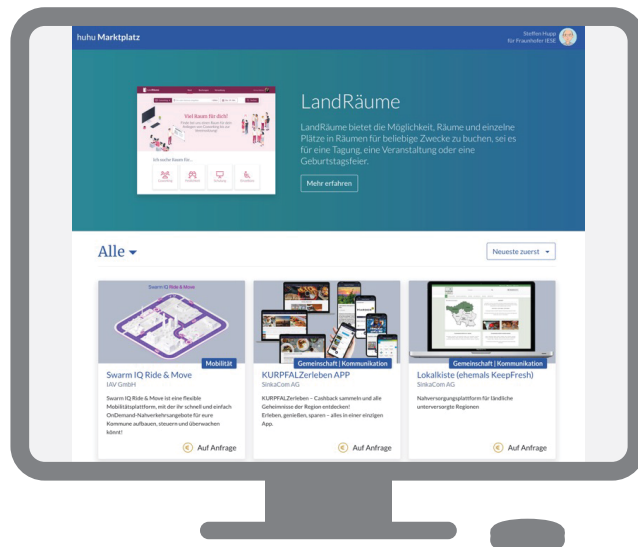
huhu Marktplatz

Steffen Hopp
für Fraunhofer IESE

Viel Raum für dich!

Ich suche Räume für...

LandRäume

LandRäume bietet die Möglichkeit, Räume und einzelne Plätze in Räumen für beliebige Zwecke zu buchen, sei es für eine Tagung, eine Veranstaltung oder eine Geburtstagsfeier.

Mehr erfahren

Alle

Neueste zuerst

Swarm IQ Ride & Move

Mobilität

Swarm IQ Ride & Move
IAV GmbH

Swarm IQ Ride & Move ist eine flexible Mobilitätsplattform, mit der Ihr schnell und einfach OnDemand-Nahverkehrsangebote für eure Kommune aufbauen, steuern und überwachen könnt!

Auf Anfrage

Gemeinschaft | Kommunikation

KURPFALZerleben APP
SinkaCom AG

KURPFALZerleben – Cashback sammeln und alle Geheimnisse der Region entdecken! Erleben, genießen, sparen – alles in einer einzigen App.

Auf Anfrage

Gemeinschaft | Kommunikation

Lokalkiste (ehemals KeepFresh)
SinkaCom AG

Nahversorgungsplattform für ländliche unterversorgte Regionen

Auf Anfrage